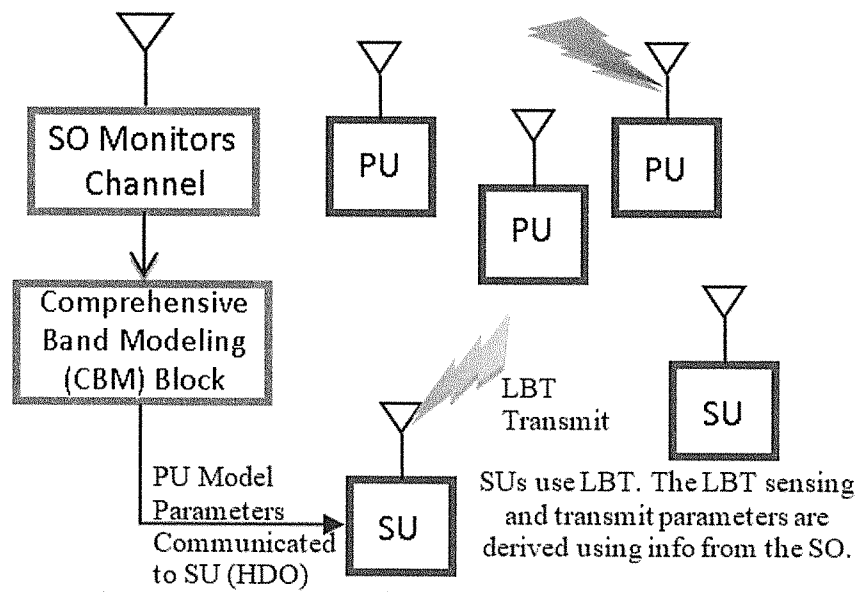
SO Monitors Channel

PU

PU

PU

Comprehensive Band Modeling (CBM) Block

LBT Transmit

SU

PU Model Parameters Communicated to SU (HDO)

SU

SUs use LBT. The LBT sensing and transmit parameters are derived using info from the SO.